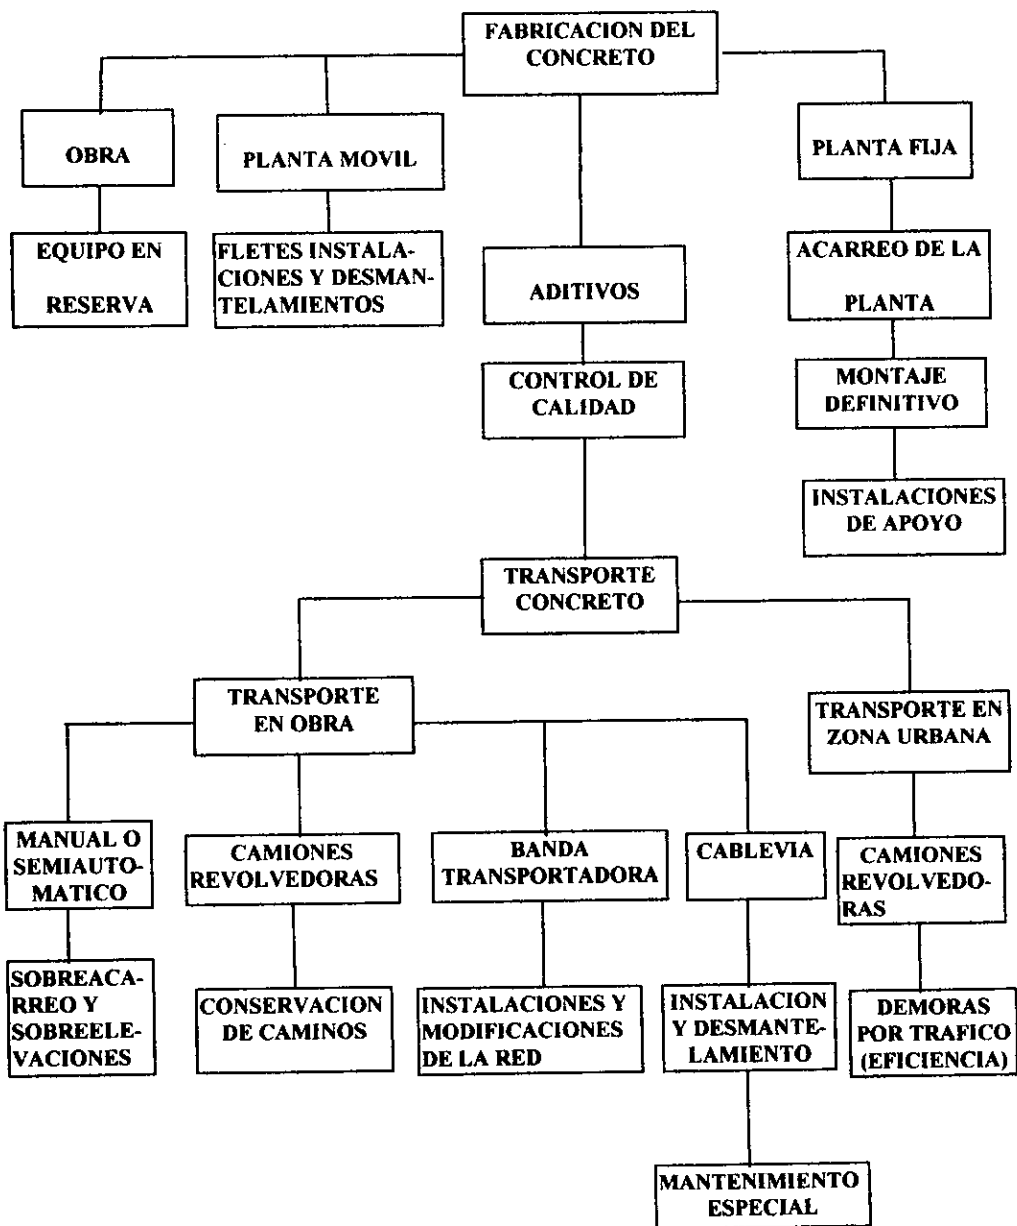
FABRICACION DEL CONCRETO

OBRA

EQUIPO EN RESERVA

PLANTA MOVIL

FLETES INSTALACIONES Y DESMANTELAMIENTOS

ADITIVOS

CONTROL DE CALIDAD

PLANTA FIJA

ACARREO DE LA PLANTA

MONTAJE DEFINITIVO

INSTALACIONES DE APOYO

TRANSPORTE CONCRETO

TRANSPORTE EN OBRA

MANUAL O SEMIAUTOMATICO

SOBREACARREO Y SOBREELEVACIONES

CAMIONES REVOLVEDORAS

CONSERVACION DE CAMINOS

BANDA TRANSPORTADORA

INSTALACIONES Y MODIFICACIONES DE LA RED

CABLEVIA

INSTALACION Y DESMANTELAMIENTO

MANTENIMIENTO ESPECIAL

TRANSPORTE EN ZONA URBANA

CAMIONES REVOLVEDORAS

DEMORAS POR TRAFICO (EFICIENCIA)